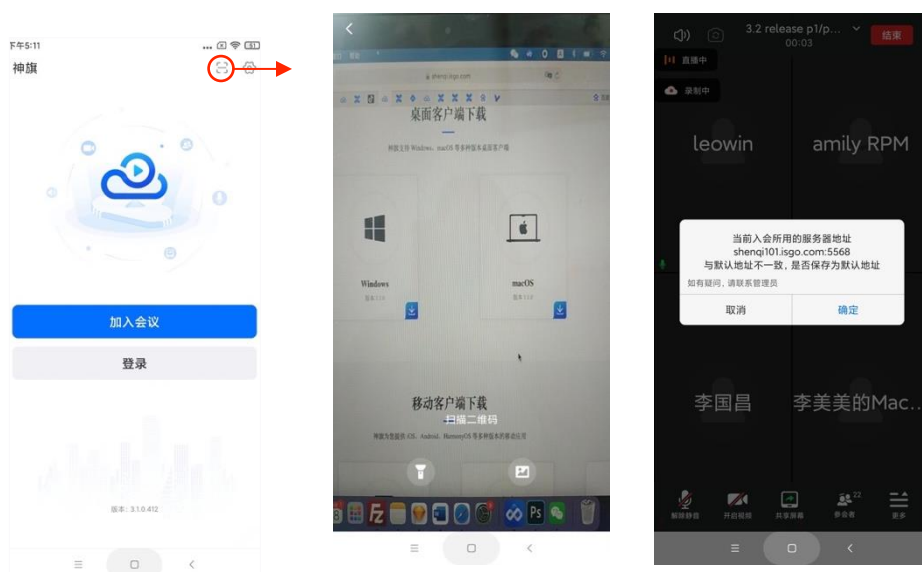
下午5:11

神旗

加入会议

登录

版本: 3.1.0.412

shenqi.isgo.com

桌面客户端下载

神旗支持 Windows、macOS 等多种版本桌面客户端

Windows

macOS

移动客户端下载

扫描二维码

神旗为您提供 iOS、Android、HarmonyOS 等多种版本的移动应用

3.2 release p1/p...

00:03

结束

直播中

录制中

leowin

amily RPM

当前入会所用的服务器地址
shenqi101.isgo.com:5568
与默认地址不一致，是否保存为默认地址

如有疑问，请联系管理员

取消

确定

李国昌

李美美的Mac...

解除静音

开启视频

共享屏幕

参会者

22

更多